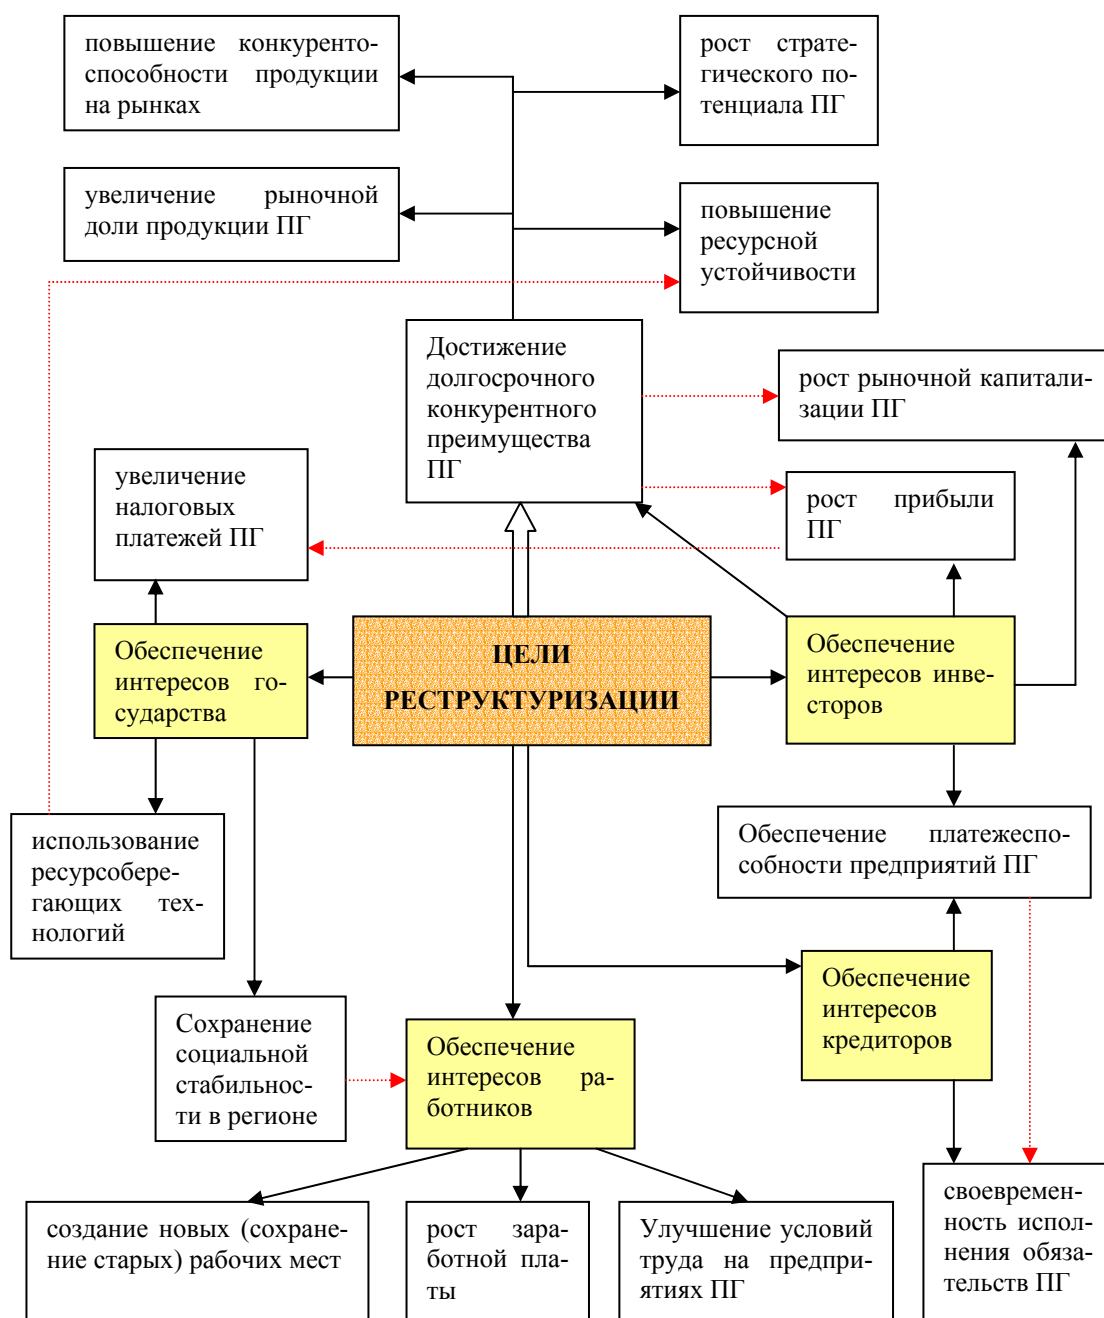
повышение конкурентоспособности продукции на рынках

рост стратегического потенциала ПГ

увеличение рыночной доли продукции ПГ

повышение ресурсной устойчивости

Достижение долгосрочного конкурентного преимущества ПГ

рост рыночной капитализации ПГ

увеличение налоговых платежей ПГ

рост прибыли ПГ

Обеспечение интересов государства

ЦЕЛИ РЕСТРУКТУРИЗАЦИИ

Обеспечение интересов инвесторов

использование ресурсосберегающих технологий

Обеспечение платежеспособности предприятий ПГ

Обеспечение интересов кредиторов

Сохранение социальной стабильности в регионе

Обеспечение интересов работников

создание новых (сохранение старых) рабочих мест

рост заработной платы

Улучшение условий труда на предприятиях ПГ

своевременность исполнения обязательств ПГ